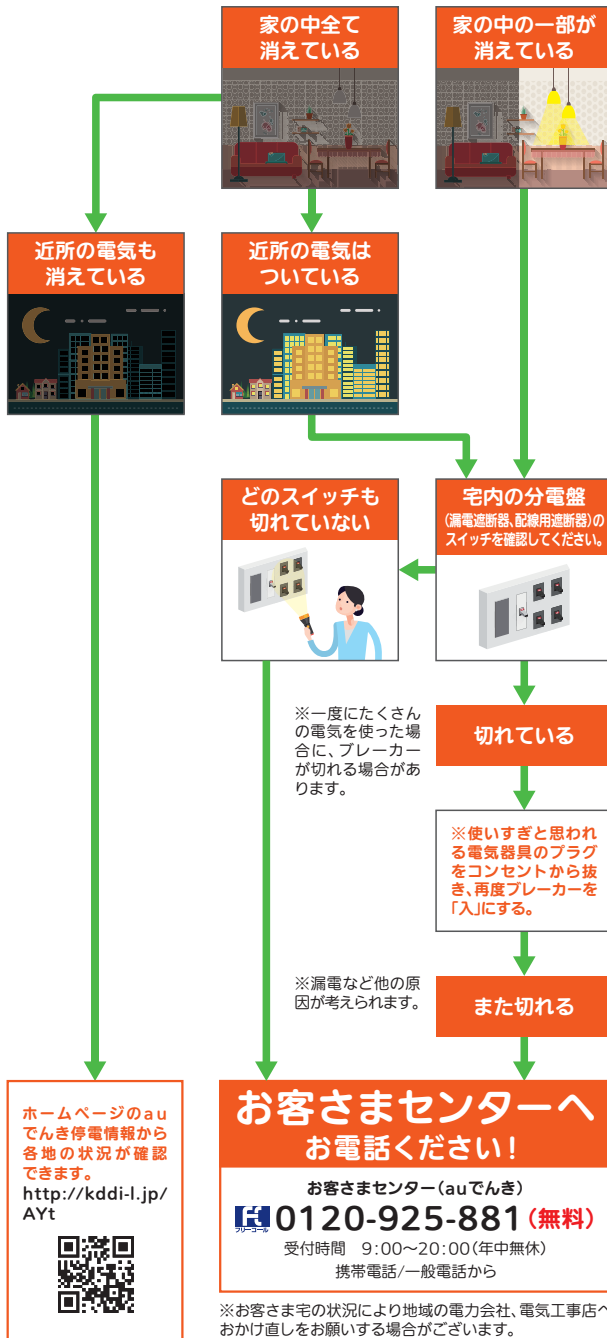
家の中全て消えている

家の中の一部が消えている

近所の電気も消えている

近所の電気はついている

どのスイッチも切れていない

宅内の分電盤
(漏電遮断器、配線用遮断器)のスイッチを確認してください。

※一度にたくさんの電気を使った場合に、ブレーカーが切れる場合があります。

切れている

※使いすぎと思われる電気器具のプラグをコンセントから抜き、再度ブレーカーを「入」にする。

※漏電など他の原因が考えられます。

また切れる

ホームページのauでんき停電情報から各地の状況が確認できます。
http://kddi-l.jp/AYt

お客さまセンターへお電話ください！

お客さまセンター(auでんき)
フリーコール 0120-925-881(無料)
受付時間 9:00～20:00(年中無休)
携帯電話/一般電話から

※お客さま宅の状況により地域の電力会社、電気工事店へおかけ直しをお願いする場合がございます。